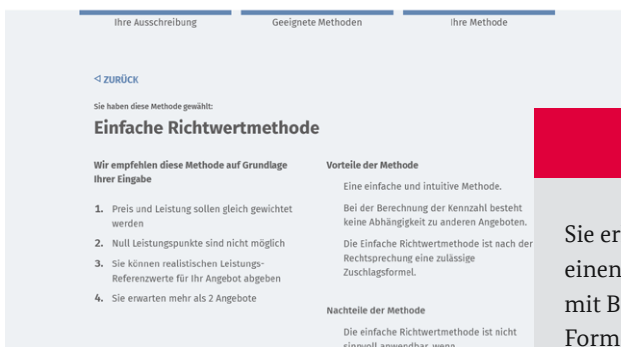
Ihre Ausschreibung
Geeignete Methoden
Ihre Methode

◁ ZURÜCK

Sie haben diese Methode gewählt:

Einfache Richtwertmethode

Wir empfehlen diese Methode auf Grundlage Ihrer Eingabe

1. Preis und Leistung sollen gleich gewichtet werden
2. Null Leistungspunkte sind nicht möglich
3. Sie können realistischen Leistungs-Referenzwerte für Ihr Angebot abgeben
4. Sie erwarten mehr als 2 Angebote

Vorteile der Methode

Eine einfache und intuitive Methode.

Bei der Berechnung der Kennzahl besteht keine Abhängigkeit zu anderen Angeboten.

Die Einfache Richtwertmethode ist nach der Rechtsprechung eine zulässige Zuschlagsformel.

Nachteile der Methode

Die einfache Richtwertmethode ist nicht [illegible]

Sie er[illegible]
einen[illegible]
mit B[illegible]
Form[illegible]